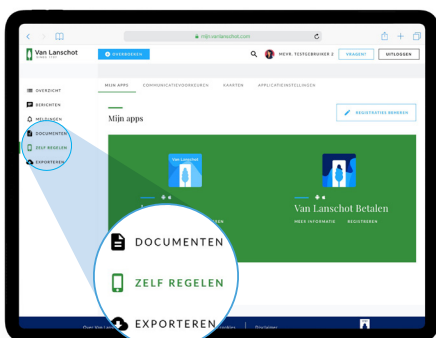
mijn.vanlanschot.com

Van Lanschot
SINDS 1737

OVERBOEKEN

MEVR. TESTGEBRUIKER 2

VRAGEN?

UITLOGGEN

OVERZICHT

BERICHTEN

MELDINGEN

DOCUMENTEN

ZELF REGELEN

EXPORTEREN

MIJN APPS

COMMUNICATIEVOORKEUREN

KAARTEN

APPLICATIEINSTELLINGEN

Mijn apps

REGISTRATIES BEHEREN

Van Lanschot

Van Lanschot Betalen

MEER INFORMATIE

REGISTREREN

DOCUMENTEN

ZELF REGELEN

EXPORTEREN

Over Van Lans

Disclaimer